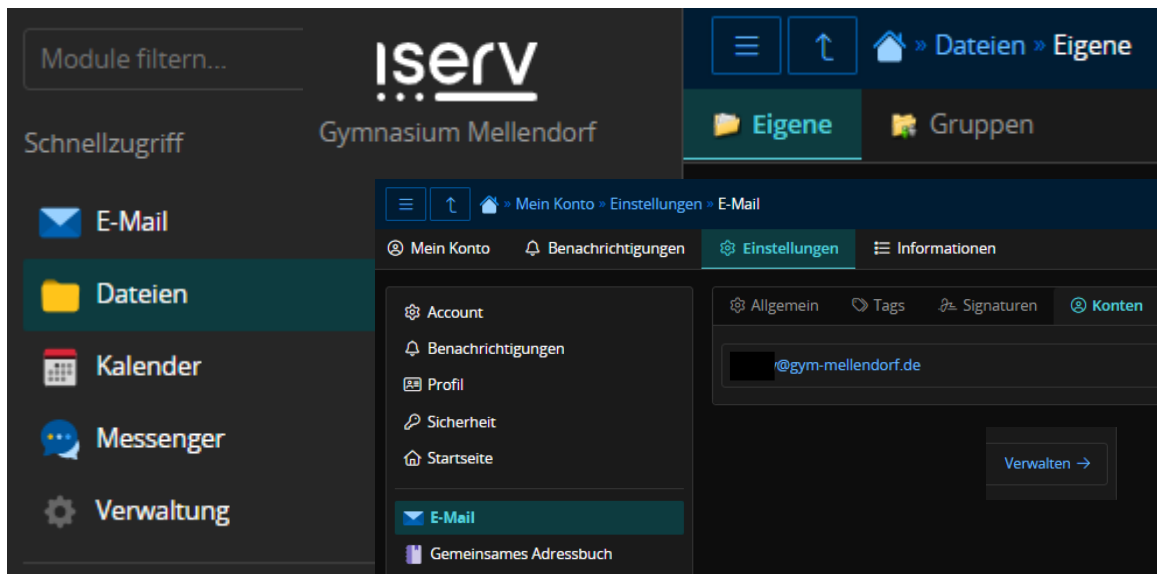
Module filtern...

iserv

Gymnasium Mellendorf

Schnellzugriff

E-Mail

Dateien

Kalender

Messenger

Verwaltung

» Dateien » Eigene

Eigene

Gruppen

» Mein Konto » Einstellungen » E-Mail

Mein Konto

Benachrichtigungen

Einstellungen

Informationen

Account

Benachrichtigungen

Profil

Sicherheit

Startseite

E-Mail

Gemeinsames Adressbuch

Allgemein

Tags

Signaturen

Konten

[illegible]@gym-mellendorf.de

Verwalten →